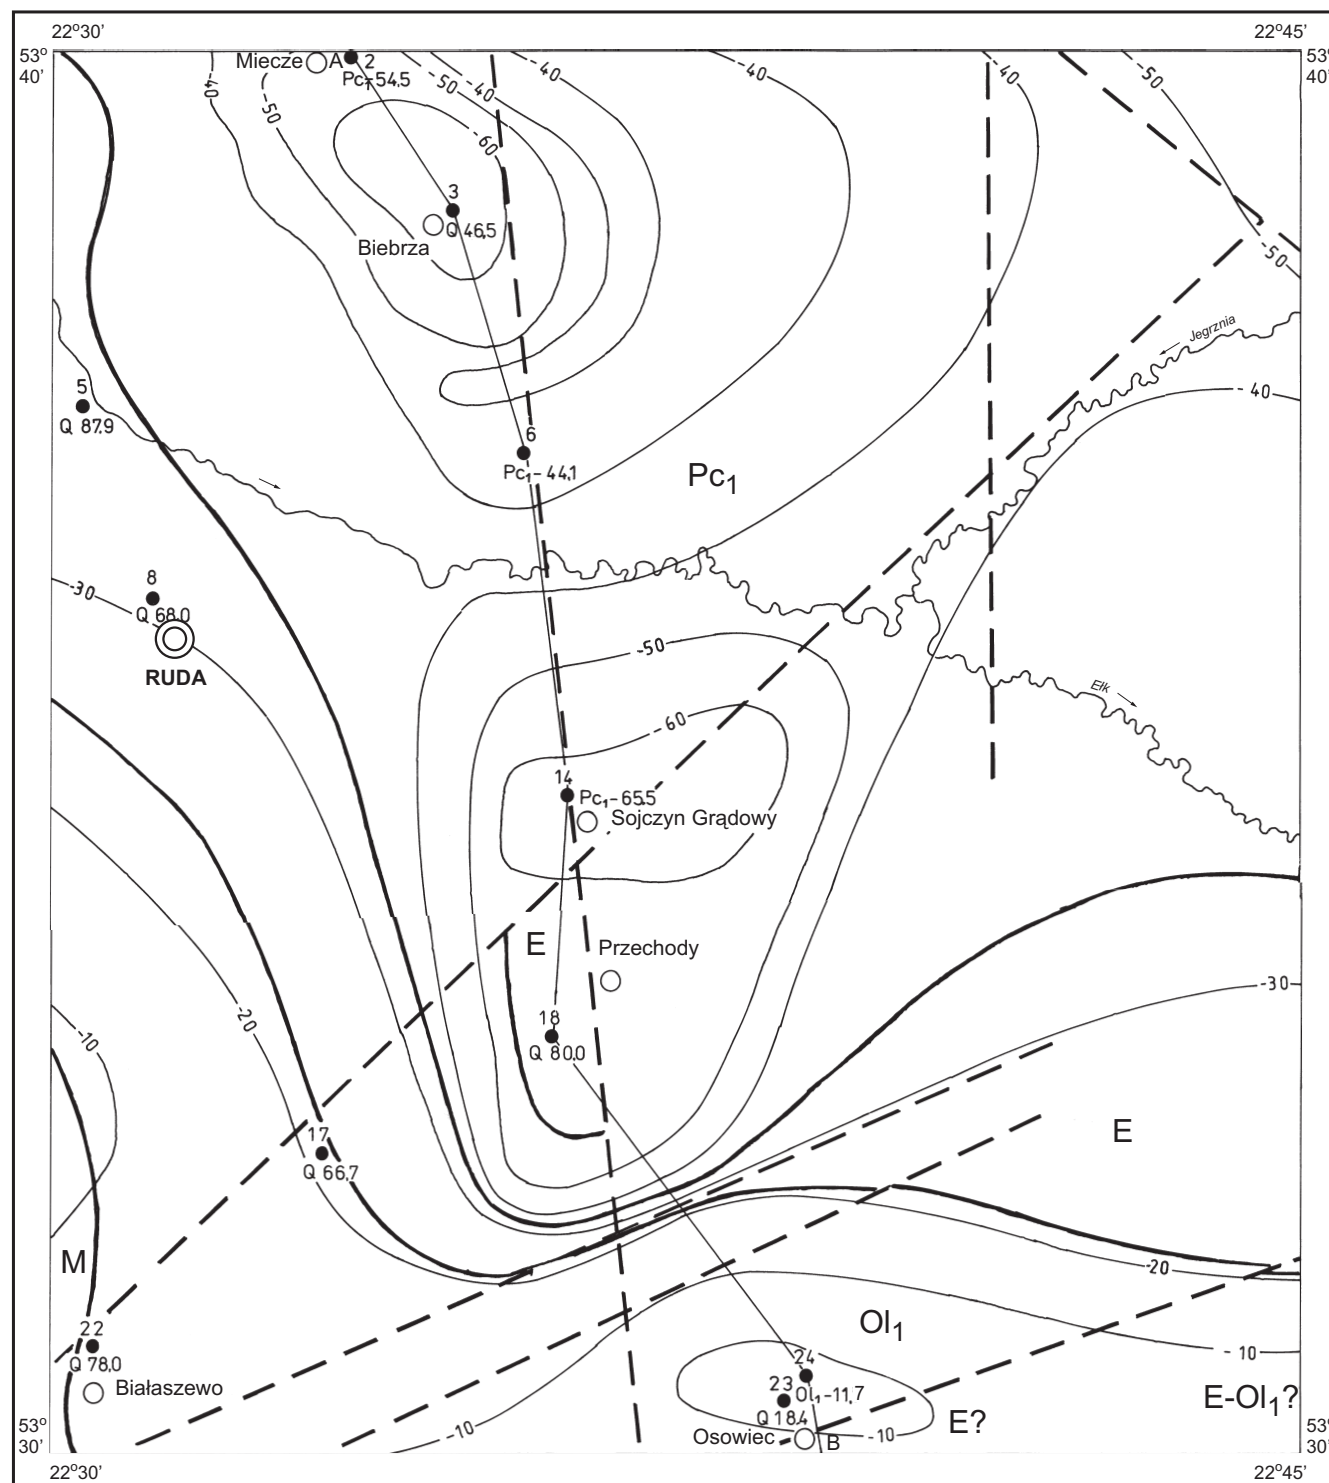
22°30'
22°45'
53° 40'
53° 40'
Miecze A 2
Pc$_1$-54.5
-40
-50
-50
-40
-40
-40
-50
-60
3
Q 46.5
Biebrza
-50
Jegrznia
5
Q 87.9
-40
6
Pc$_1$-44.1
Pc$_1$
8
-30
Q 68.0
RUDA
-50
Ełk
-60
14
Pc$_1$-65.5
Sojczyn Grądowy
E
Przechody
-30
18
Q 80.0
-20
-10
17
Q 66.7
E
M
-20
Ol$_1$
22
Q 78.0
24
-10
23
Ol$_1$-11.7
Białaszewo
Q 18.4
E-Ol$_1$?
53° 30'
-10
E?
53° 30'
Osowiec
B
-10
22°30'
22°45'